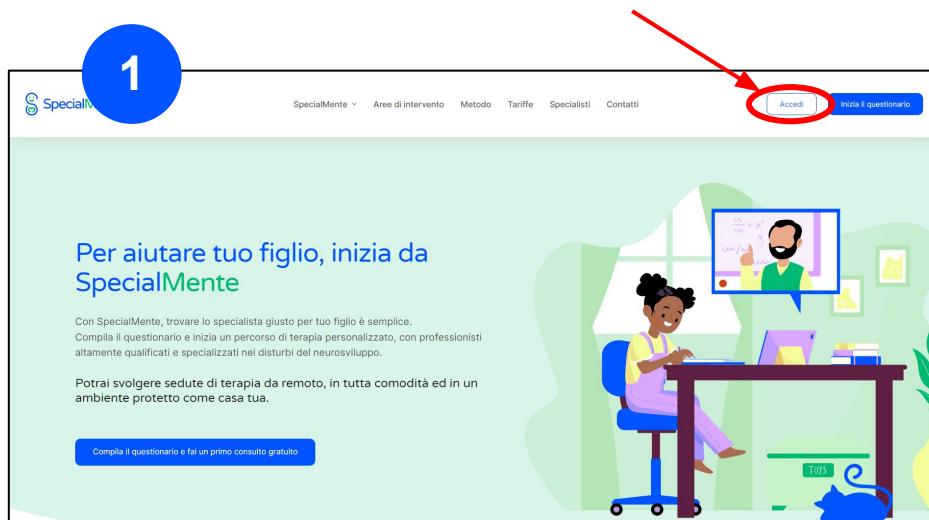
1

SpecialM

SpecialMente ⌄ Aree di intervento Metodo Tariffe Specialisti Contatti

Accedi

Inizia il questionario

Per aiutare tuo figlio, inizia da SpecialMente

Con SpecialMente, trovare lo specialista giusto per tuo figlio è semplice. Compila il questionario e inizia un percorso di terapia personalizzato, con professionisti altamente qualificati e specializzati nei disturbi del neurosviluppo.

Potrai svolgere sedute di terapia da remoto, in tutta comodità ed in un ambiente protetto come casa tua.

Compila il questionario e fai un primo consulto gratuito

TOYS